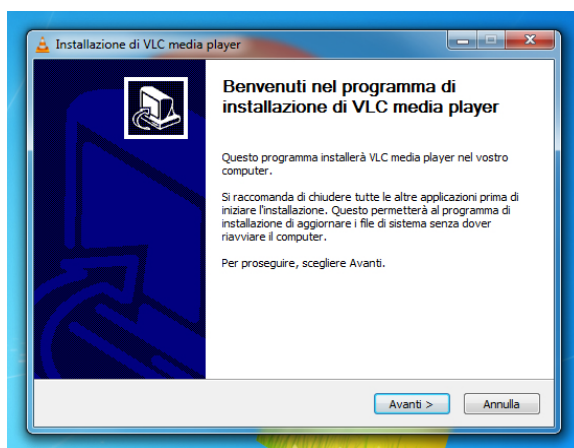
Installazione di VLC media player

Benvenuti nel programma di installazione di VLC media player

Questo programma installerà VLC media player nel vostro computer.

Si raccomanda di chiudere tutte le altre applicazioni prima di iniziare l'installazione. Questo permetterà al programma di installazione di aggiornare i file di sistema senza dover riavviare il computer.

Per proseguire, scegliere Avanti.

Avanti >
Annulla